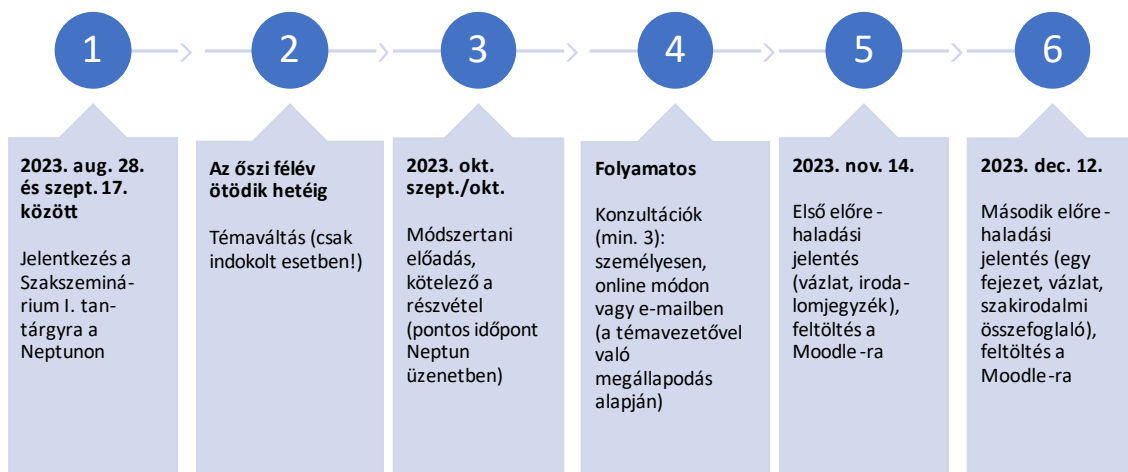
1

2

3

4

5

6

2023. aug. 28. és szept. 17. között

Jelentkezés a Szakszeminárium I. tantárgyra a Neptunon

Az őszi félév ötödik hetéig

Témaváltás (csak indokolt esetben!)

2023. okt. szept./okt.

Módszertani előadás, kötelező a részvétel (pontos időpont Neptun üzenetben)

Folyamatos

Konzultációk (min. 3): személyesen, online módon vagy e-mailben (a témavezetővel való megállapodás alapján)

2023. nov. 14.

Első előrehaladási jelentés (vázlat, irodalomjegyzék), feltöltés a Moodle-ra

2023. dec. 12.

Második előrehaladási jelentés (egy fejezet, vázlat, szakirodalmi összefoglaló), feltöltés a Moodle-ra